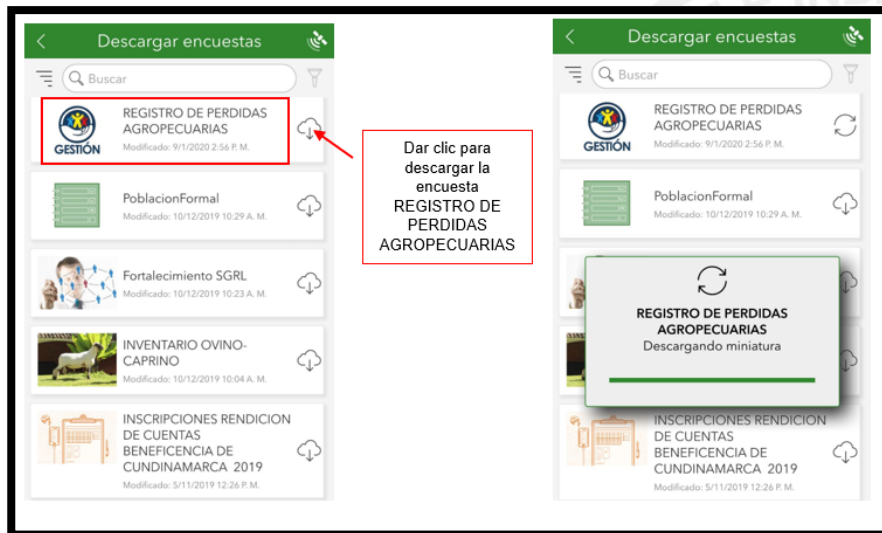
Descargar encuestas

Buscar

GESTIÓN

REGISTRO DE PERDIDAS AGROPECUARIAS
Modificado: 9/1/2020 2:56 P. M.

PoblacionFormal
Modificado: 10/12/2019 10:29 A. M.

Fortalecimiento SGRL
Modificado: 10/12/2019 10:23 A. M.

INVENTARIO OVINO-CAPRINO
Modificado: 10/12/2019 10:04 A. M.

INSCRIPCIONES RENDICION DE CUENTAS BENEFICENCIA DE CUNDINAMARCA 2019
Modificado: 5/11/2019 12:26 P. M.

Dar clic para descargar la encuesta REGISTRO DE PERDIDAS AGROPECUARIAS

Descargar encuestas

Buscar

GESTIÓN

REGISTRO DE PERDIDAS AGROPECUARIAS
Modificado: 9/1/2020 2:56 P. M.

PoblacionFormal
Modificado: 10/12/2019 10:29 A. M.

REGISTRO DE PERDIDAS AGROPECUARIAS
Descargando miniatura

INSCRIPCIONES RENDICION DE CUENTAS BENEFICENCIA DE CUNDINAMARCA 2019
Modificado: 5/11/2019 12:26 P. M.